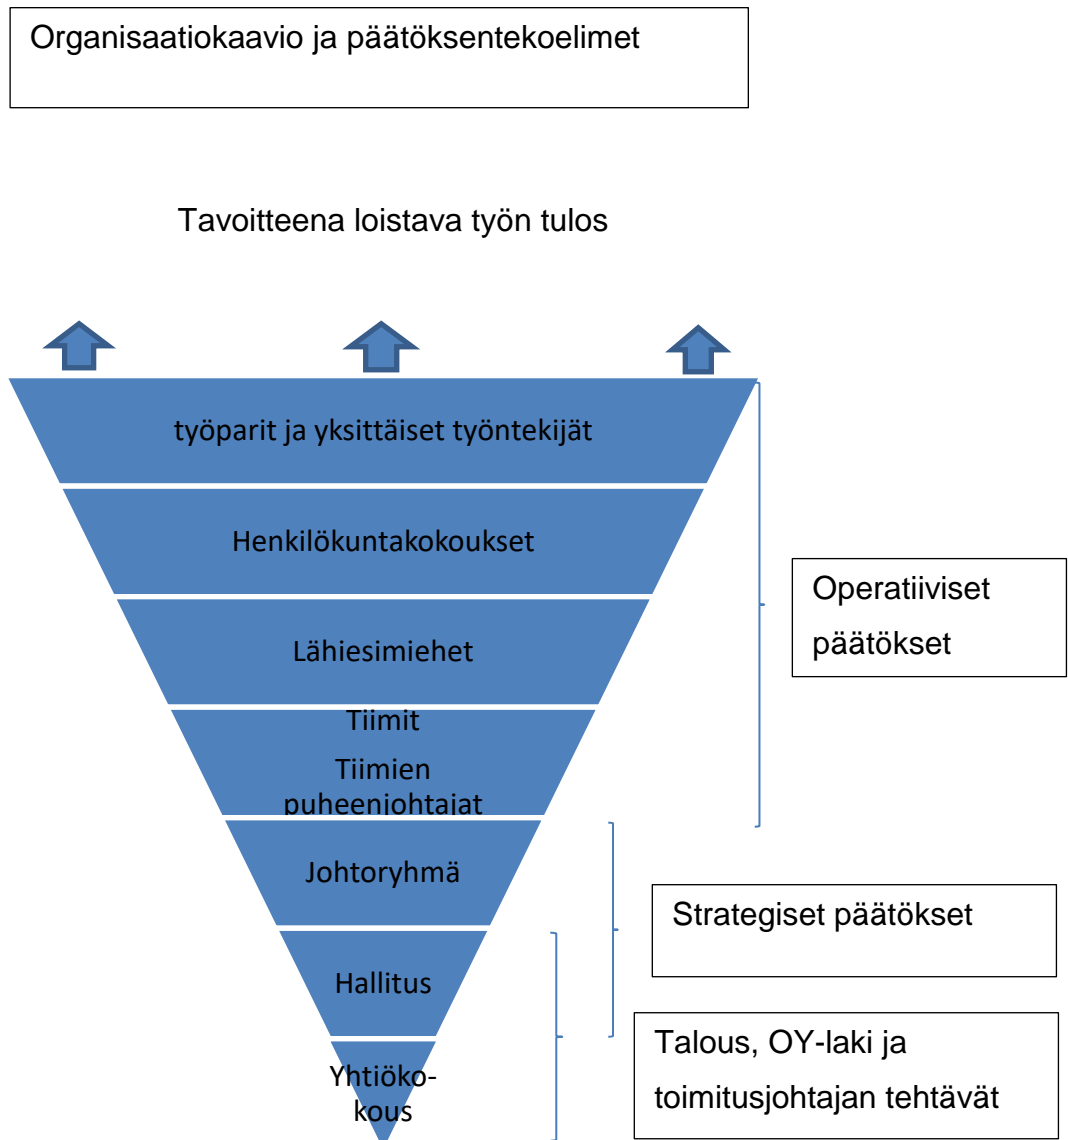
Organisaatiokaavio ja päätöksentekoelimet

Tavoitteena loistava työn tulos

työparit ja yksittäiset työntekijät

Henkilökuntakokoukset

Lähiesimiehet

Tiimit

Tiimien puheenjohtajat

Johtoryhmä

Hallitus

Yhtiökokous

Operatiiviset päätökset

Strategiset päätökset

Talous, OY-laki ja toimitusjohtajan tehtävät